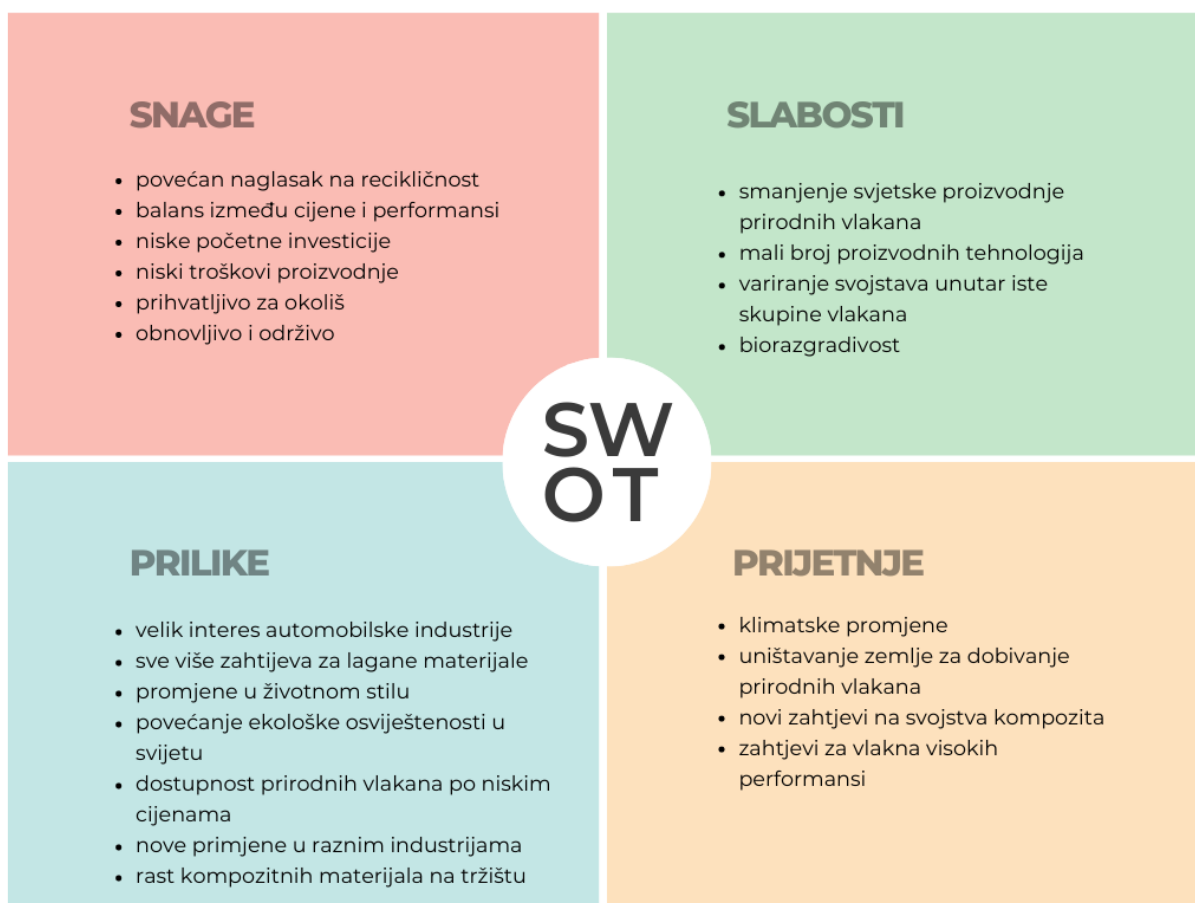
SNAGE

- povećan naglasak na recikličnost
- balans između cijene i performansi
- niske početne investicije
- niski troškovi proizvodnje
- prihvatljivo za okoliš
- obnovljivo i održivo

SLABOSTI

- smanjenje svjetske proizvodnje prirodnih vlakana
- mali broj proizvodnih tehnologija
- variranje svojstava unutar iste skupine vlakana
- biorazgradivost

SW
OT

PRILIKE

- velik interes automobilske industrije
- sve više zahtijeva za lagane materijale
- promjene u životnom stilu
- povećanje ekološke osviještenosti u svijetu
- dostupnost prirodnih vlakana po niskim cijenama
- nove primjene u raznim industrijama
- rast kompozitnih materijala na tržištu

PRIJETNJE

- klimatske promjene
- uništavanje zemlje za dobivanje prirodnih vlakana
- novi zahtjevi na svojstva kompozita
- zahtjevi za vlakna visokih performansi